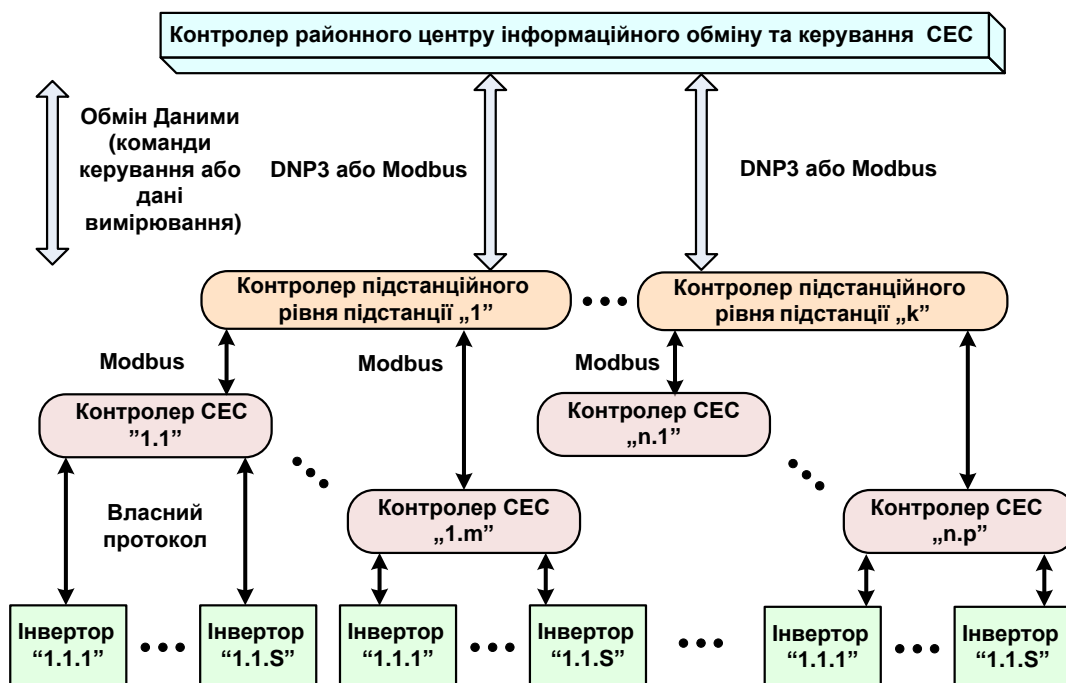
Контролер районного центру інформаційного обміну та керування СЕС

Обмін Даними (команди керування або дані вимірювання)

DNP3 або Modbus

DNP3 або Modbus

Контролер підстанційного рівня підстанції „1”

• • •

Контролер підстанційного рівня підстанції „k”

Modbus

Modbus

Modbus

Контролер СЕС "1.1"

Контролер СЕС „n.1”

• • •

• • •

Контролер СЕС „1.m”

Контролер СЕС „n.p”

Власний протокол

Інвертор “1.1.1”

• • •

Інвертор “1.1.S”

Інвертор “1.1.1”

• • •

Інвертор “1.1.S”

• • •

Інвертор “1.1.1”

• • •

Інвертор “1.1.S”